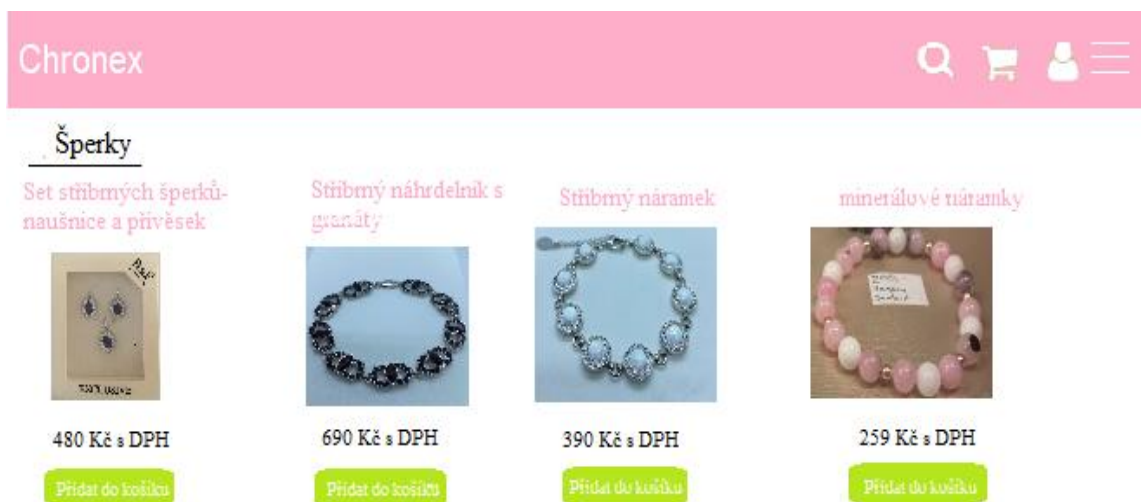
Chronex

Šperky

Set stříbrných šperků-naušnice a přívěsek

480 Kč s DPH

Přidat do košíku

Stříbrný náhrdelník s granáty

690 Kč s DPH

Přidat do košíku

Stříbrný náramek

390 Kč s DPH

Přidat do košíku

minerálové náramky

259 Kč s DPH

Přidat do košíku